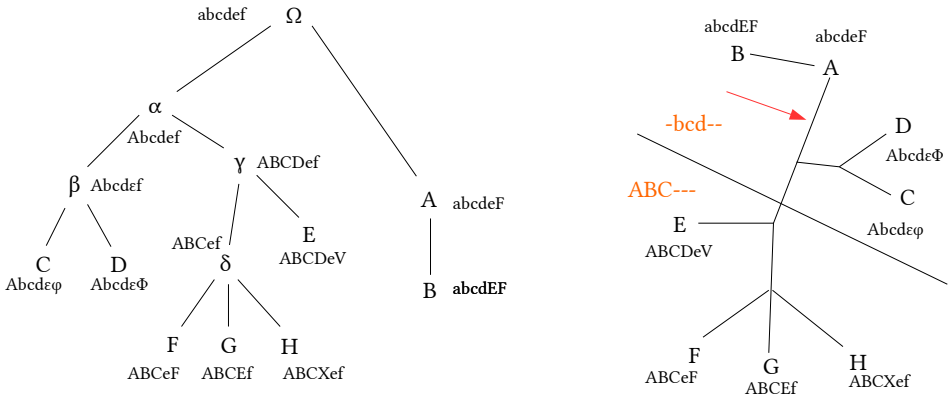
abcdef Ω

α
Abcdef

β Abcdεf

γ ABCDef

C
Abcdεφ

D
AbcdεΦ

ABCef
δ

E
ABCDeV

A abcdeF

B abcdEF

F
ABCeF

G
ABCEf

H
ABCXef

abcdEF
B

abcdeF
A

-bcd--

D
AbcdεΦ

ABC---

C
Abcdεφ

E
ABCDeV

F
ABCeF

G
ABCEf

H
ABCXef